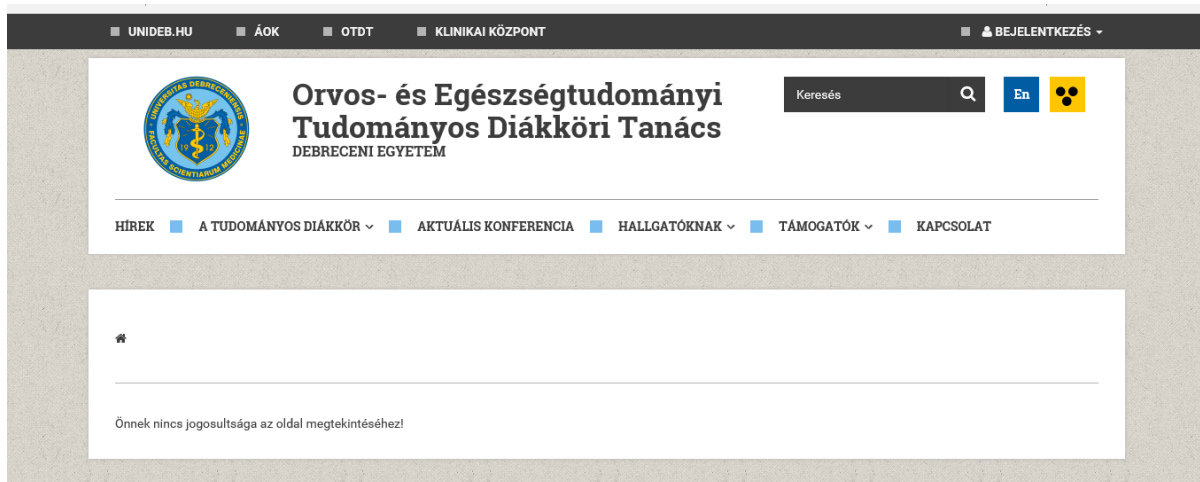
UNIDEB.HU ÁOK OTDT KLINIKAI KÖZPONT BEJELENTKEZÉS

UNIVERSITAS DEBRECENIENSIS FACULTAS SCIENTIARUM MEDICINAE 19 12

Orvos- és Egészségtudományi Tudományos Diákköri Tanács
DEBRECENI EGYETEM

Keresés

En

HÍREK A TUDOMÁNYOS DIÁKKÖR AKTUÁLIS KONFERENCIA HALLGATÓKNAK TÁMOGATÓK KAPCSOLAT

Önnek nincs jogosultsága az oldal megtekintéséhez!